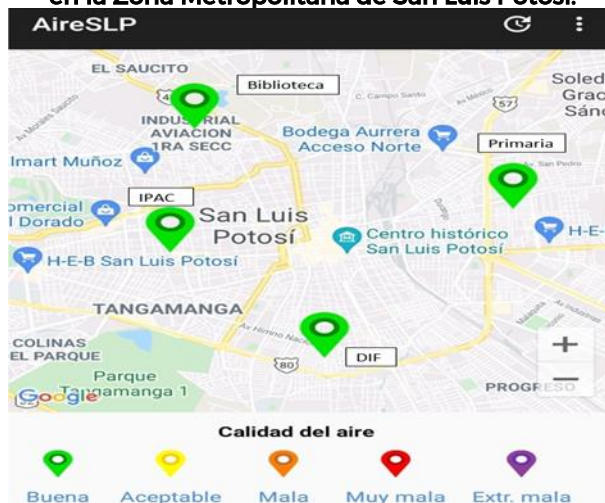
en la Zona Metropolitana de San Luis Potosí.

AireSLP

EL SAUCITO
Biblioteca
Soled Grac Sán
INDUSTRIAL AVIACION 1RA SECC
Bodega Aurrera Acceso Norte
Primaria
lmart Muñoz
IPAC
omercial l Dorado
San Luis Potosí
Centro histórico San Luis Potosí
H-E-
H-E-B San Luis Potosí
TANGAMANGA
COLINAS EL PARQUE
DIF
Parque Tangamanga 1
PROGRESO
Google
+
—

Calidad del aire
Buena
Aceptable
Mala
Muy mala
Extr. mala